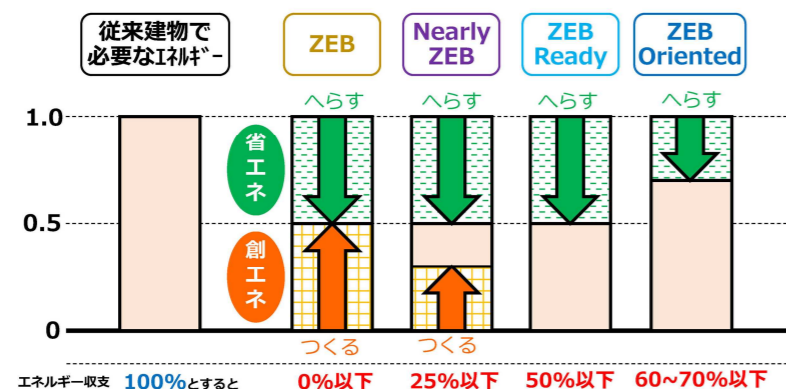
従来建物で必要なｴﾈﾙｷﾞｰ

ZEB

Nearly ZEB

ZEB Ready

ZEB Oriented

へらす

へらす

へらす

へらす

1.0

0.5

0

省エネ

創エネ

つくる

つくる

エネルギー収支 100%とすると

0%以下

25%以下

50%以下

60~70%以下